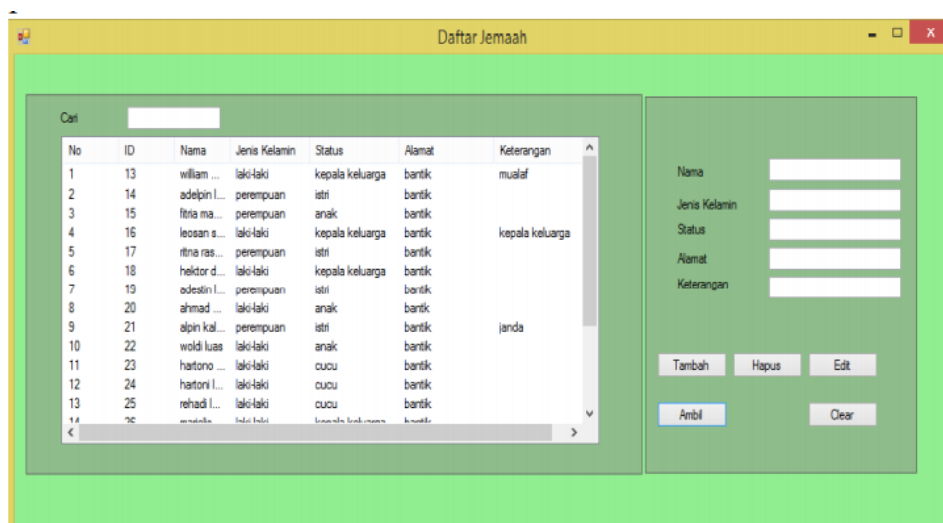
Daftar Jemaah

Cari

| No | ID | Nama | Jenis Kelamin | Status | Alamat | Keterangan |
|---|---|---|---|---|---|---|
| 1 | 13 | william ... | laki-laki | kepala keluarga | bantik | mualaf |
| 2 | 14 | adelpin l... | perempuan | istri | bantik | |
| 3 | 15 | fitria ma... | perempuan | anak | bantik | |
| 4 | 16 | leosan s... | laki-laki | kepala keluarga | bantik | kepala keluarga |
| 5 | 17 | ritna ras... | perempuan | istri | bantik | |
| 6 | 18 | hektor d... | laki-laki | kepala keluarga | bantik | |
| 7 | 19 | adestin l... | perempuan | istri | bantik | |
| 8 | 20 | ahmad ... | laki-laki | anak | bantik | |
| 9 | 21 | alpin kal... | perempuan | istri | bantik | janda |
| 10 | 22 | woldi luas | laki-laki | anak | bantik | |
| 11 | 23 | hartono ... | laki-laki | cucu | bantik | |
| 12 | 24 | hartoni l... | laki-laki | cucu | bantik | |
| 13 | 25 | rehadi l... | laki-laki | cucu | bantik | |
| 14 | 26 | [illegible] | laki-laki | kepala keluarga | bantik | |

Nama
Jenis Kelamin
Status
Alamat
Keterangan

Tambah
Hapus
Edit
Ambil
Clear